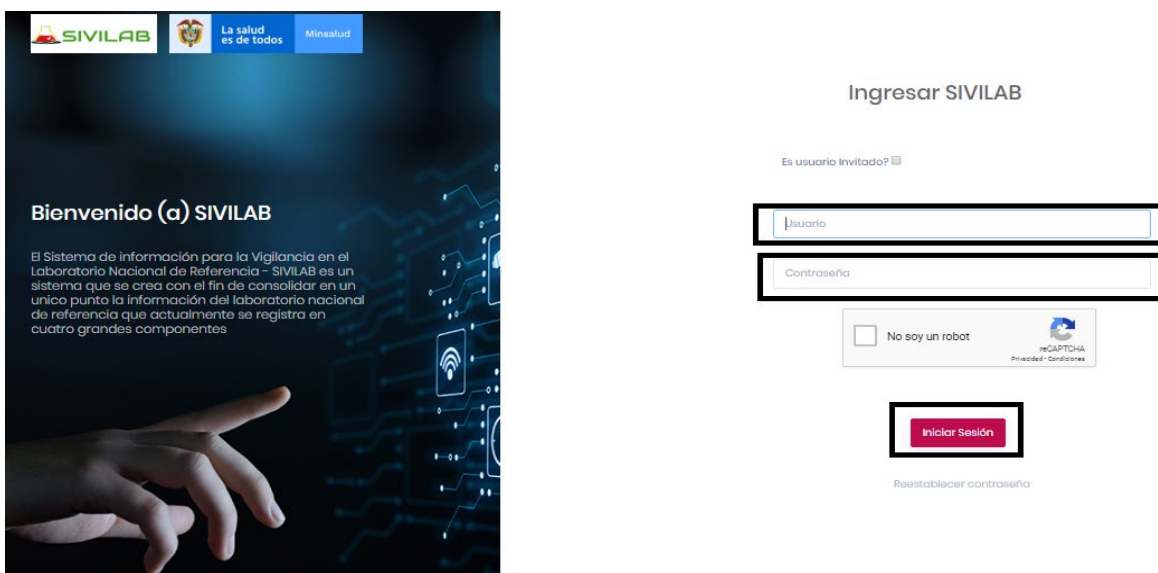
SIVILAB La salud es de todos Minsalud

Bienvenido (a) SIVILAB

El Sistema de información para la Vigilancia en el Laboratorio Nacional de Referencia - SIVILAB es un sistema que se crea con el fin de consolidar en un unico punto la información del laboratorio nacional de referencia que actualmente se registra en cuatro grandes componentes

Ingresar SIVILAB

Es usuario Invitado?

Usuario

Contraseña

No soy un robot

reCAPTCHA
Privacidad - Condiciones

Iniciar Sesión

Reestablecer contraseña